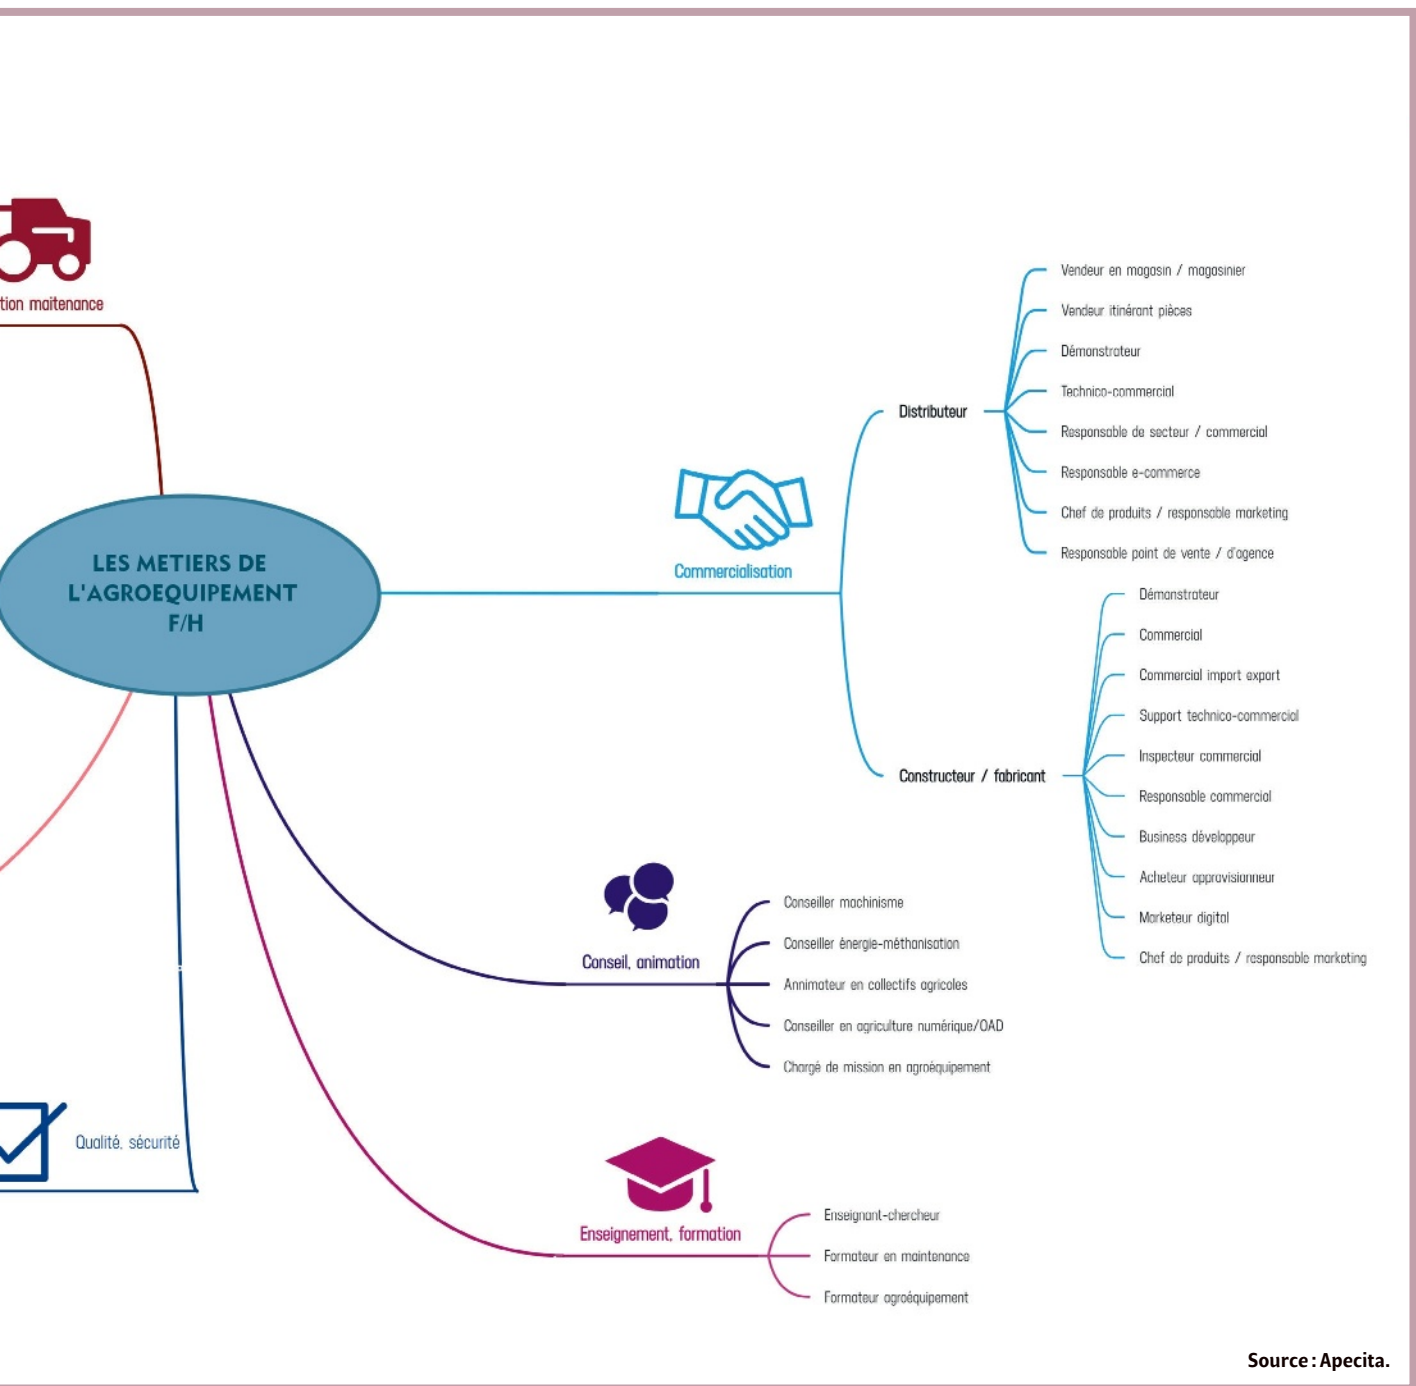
tion maitenance

LES METIERS DE L'AGROEQUIPEMENT F/H

Commercialisation

Distributeur

Vendeur en magasin / magasinier
Vendeur itinérant pièces
Démonstrateur
Technico-commercial
Responsable de secteur / commercial
Responsable e-commerce
Chef de produits / responsable marketing
Responsable point de vente / d'agence

Constructeur / fabricant

Démonstrateur
Commercial
Commercial import export
Support technico-commercial
Inspecteur commercial
Responsable commercial
Business développeur
Acheteur approvisionneur
Marketeur digital
Chef de produits / responsable marketing

Conseil, animation

Conseiller machinisme
Conseiller énergie-méthanisation
Animateur en collectifs agricoles
Conseiller en agriculture numérique/OAD
Chargé de mission en agroéquipement

Qualité, sécurité

Enseignement, formation

Enseignant-chercheur
Formateur en maintenance
Formateur agroéquipement

Source : Apecita.